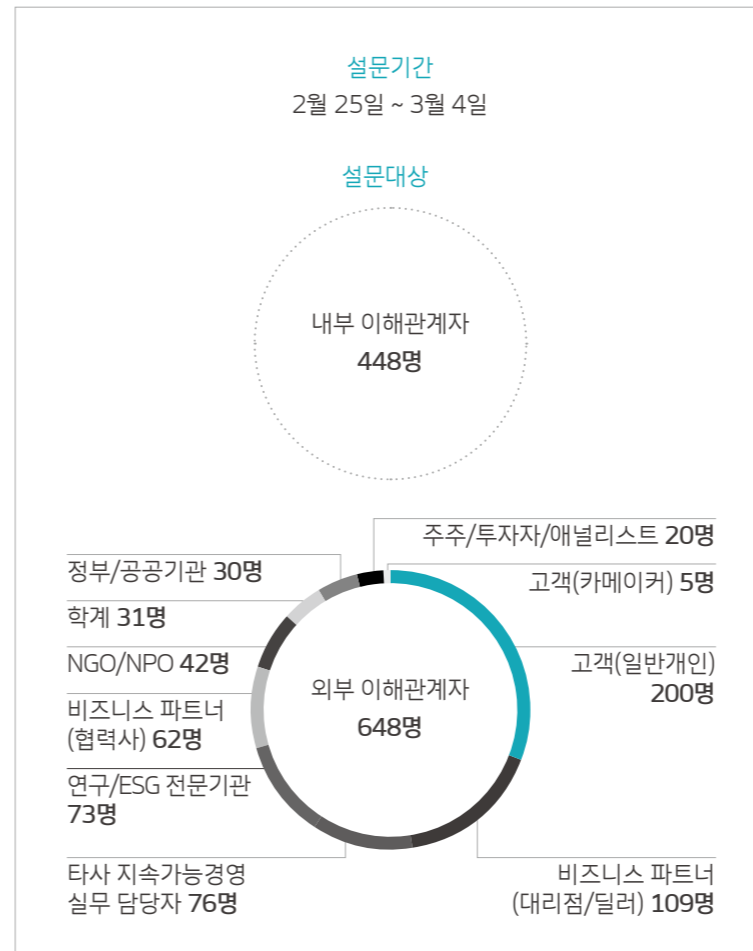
설문기간
2월 25일 ~ 3월 4일

설문대상

내부 이해관계자
448명

주주/투자자/애널리스트 20명

정부/공공기관 30명

고객(카메이커) 5명

학계 31명

NGO/NPO 42명

고객(일반개인)
200명

외부 이해관계자
648명

비즈니스 파트너
(협력사) 62명

연구/ESG 전문기관
73명

타사 지속가능경영
실무 담당자 76명

비즈니스 파트너
(대리점/딜러) 109명